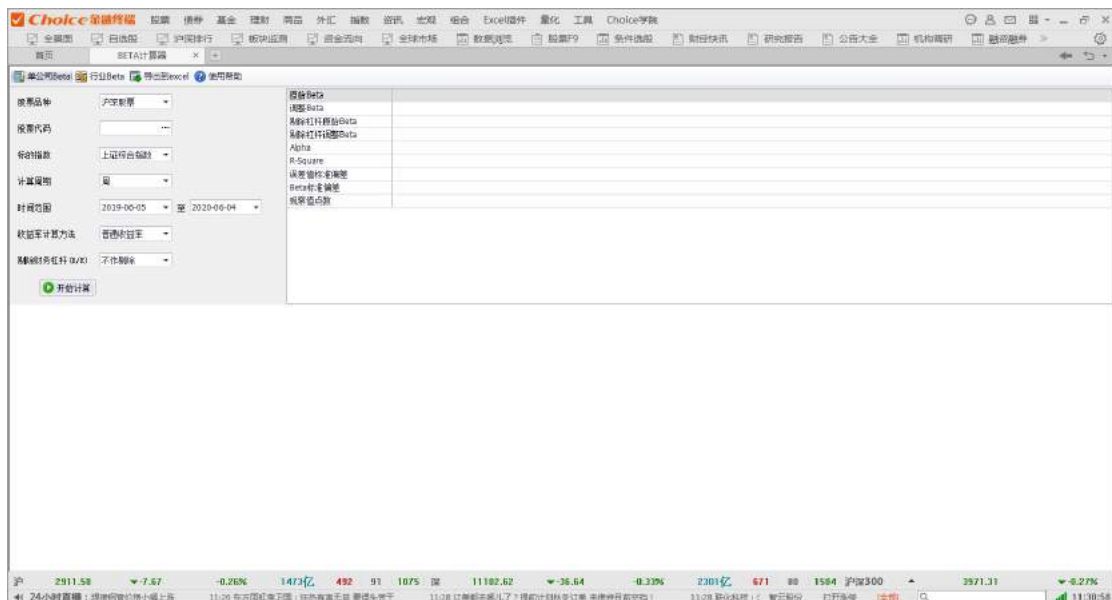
Choice金融终端 股票 债券 基金 理财 期货 外汇 指数 资讯 宏观 组合 Excel插件 量化 工具 Choice学院

全景图 自选股 沪深排行 板块监测 资金流向 全球市场 数据浏览 股票F9 条件选股 财经快讯 研究报告 公告大全 机构调研 融资融券

首页 BETA计算器 ×

单公司Beta 行业Beta 导出到excel 使用帮助

股票品种 沪深股票

股票代码

标的指数 上证综合指数

计算周期 日

时间范围 2019-06-05 至 2020-06-04

收益率计算方法 普通收益率

剔除财务杠杆(D/E) 不作剔除

开始计算

| 原始Beta | |
|---|---|
| 调整Beta | |
| 剔除杠杆原始Beta | |
| 剔除杠杆调整Beta | |
| Alpha | |
| R-Square | |
| 误差值标准偏差 | |
| Beta标准偏差 | |
| 观察值点数 | |

沪 2911.58 -7.67 -0.26% 1473亿 492 91 1075 深 11102.62 -36.64 -0.33% 2301亿 671 80 1584 沪深300 3971.31 -0.27%

24小时直播 11:28 11:28 11:30:54